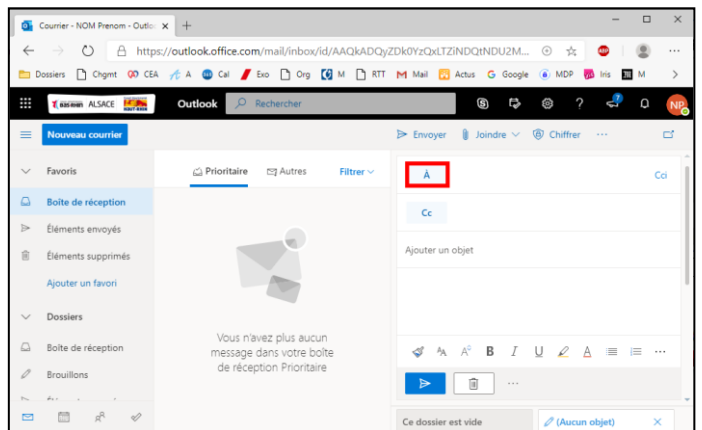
Courrier - NOM Prenom - Outlo ×
+
https://outlook.office.com/mail/inbox/id/AAQkADQyZDk0YzQxLTZiNDQtNDU2M...
Dossiers Chgmt CEA A Cal Exo Org M RTT Mail Actus Google MDP Iris M
BAS-RHIN ALSACE
Outlook
Rechercher
NP
Nouveau courrier
Envoyer
Joindre
Chiffrer
...
Favoris
Prioritaire
Autres
Filtrer
À
Cci
Boîte de réception
Éléments envoyés
Cc
Éléments supprimés
Ajouter un objet
Ajouter un favori
Dossiers
Vous n'avez plus aucun message dans votre boîte de réception Prioritaire
Boîte de réception
Brouillons
Ce dossier est vide
(Aucun objet)
×